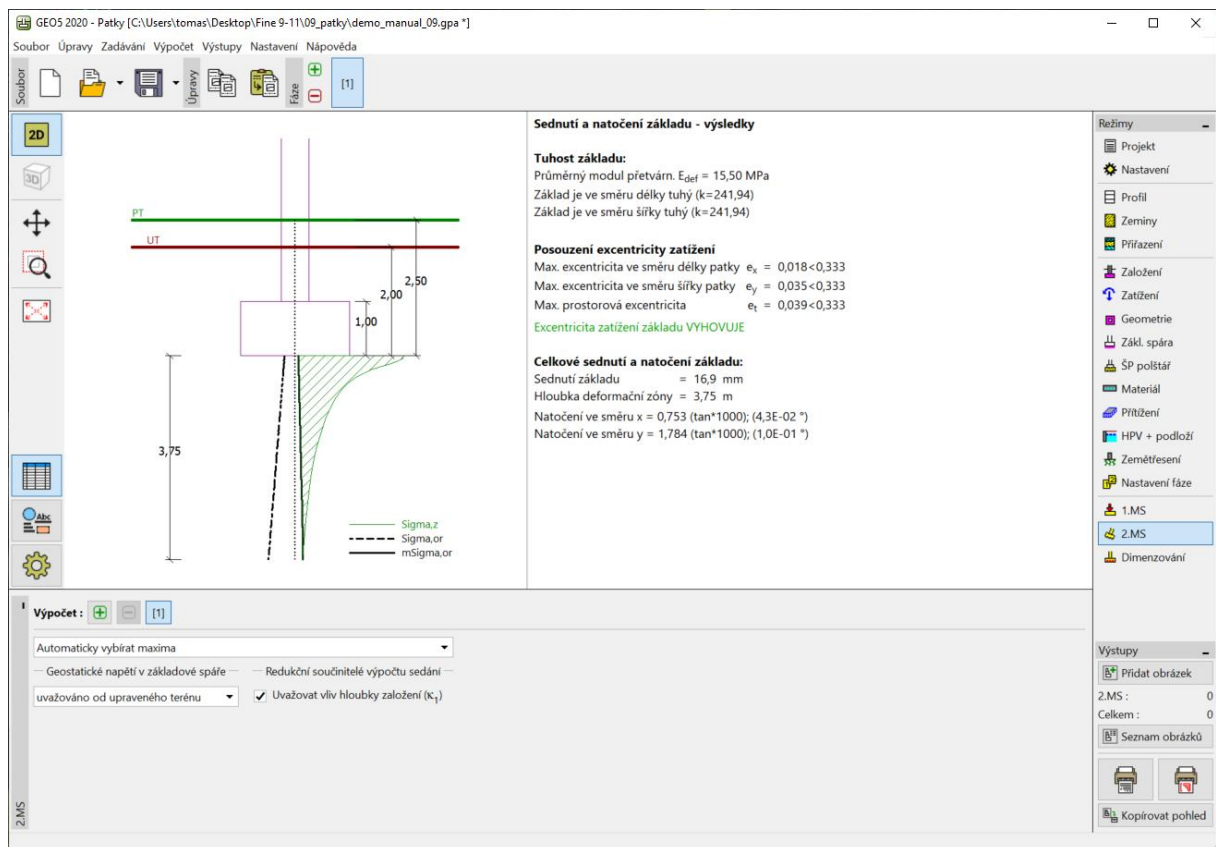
GEO5 2020 - Patky [C:\Users\tomas\Desktop\Fine 9-11\09_patky\demo_manual_09.gpa *]

Soubor Úpravy Zadávání Výpočet Výstupy Nastavení Nápověda

Soubor Úpravy Fáze [1]

2D 3D

PT
UT
2,50
2,00
1,00
3,75
Sigma,z
Sigma,or
mSigma,or

Sednutí a natočení základu - výsledky

Tuhost základu:
Průměrný modul přetvárn. $E_{def}$ = 15,50 MPa
Základ je ve směru délky tuhý (k=241,94)
Základ je ve směru šířky tuhý (k=241,94)

Posouzení excentricity zatížení
Max. excentricita ve směru délky patky $e_x$ = 0,018<0,333
Max. excentricita ve směru šířky patky $e_y$ = 0,035<0,333
Max. prostorová excentricita $e_t$ = 0,039<0,333
Excentricita zatížení základu VYHOVUJE

Celkové sednutí a natočení základu:
Sednutí základu = 16,9 mm
Hloubka deformační zóny = 3,75 m
Natočení ve směru x = 0,753 (tan*1000); (4,3E-02 °)
Natočení ve směru y = 1,784 (tan*1000); (1,0E-01 °)

Režimy
Projekt
Nastavení
Profil
Zeminy
Přiřazení
Založení
Zatížení
Geometrie
Zákl. spára
ŠP polštář
Materiál
Přitížení
HPV + podloží
Zemětřesení
Nastavení fáze
1.MS
2.MS
Dimenzování

Výpočet : [1]
Automaticky vybírat maxima
Geostatické napětí v základové spáře
Redukční součinitelé výpočtu sedání
uvažováno od upraveného terénu
Uvažovat vliv hloubky založení ($\kappa_1$)

2.MS

Výstupy
Přidat obrázek
2.MS : 0
Celkem : 0
Seznam obrázků
Kopírovat pohled